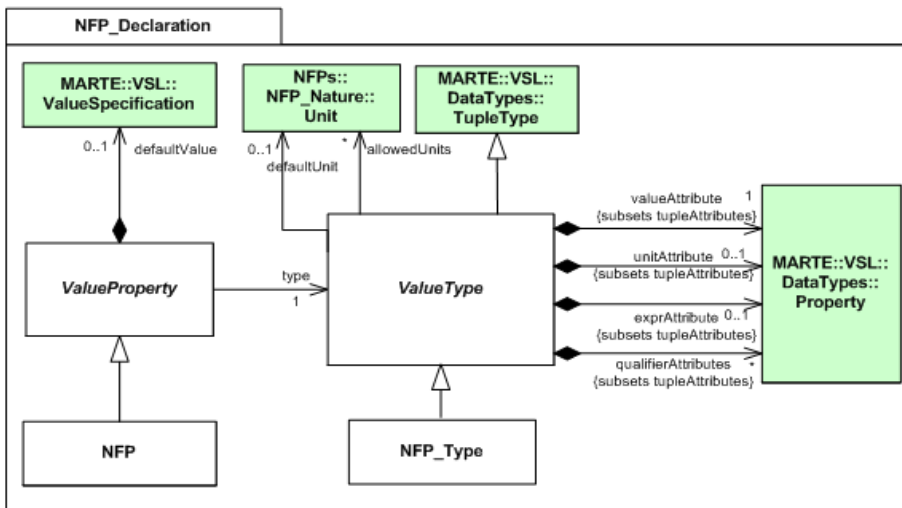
NFP_Declaration

MARTE::VSL::
ValueSpecification

NFPs::
NFP_Nature::
Unit

MARTE::VSL::
DataTypes::
TupleType

0..1 defaultValue

0..1
defaultUnit

*
allowedUnits

valueAttribute 1
{subsets tupleAttributes}

unitAttribute 0..1
{subsets tupleAttributes}

exprAttribute 0..1
{subsets tupleAttributes}

qualifierAttributes *
{subsets tupleAttributes}

ValueProperty

type
1

ValueType

MARTE::VSL::
DataTypes::
Property

NFP

NFP_Type